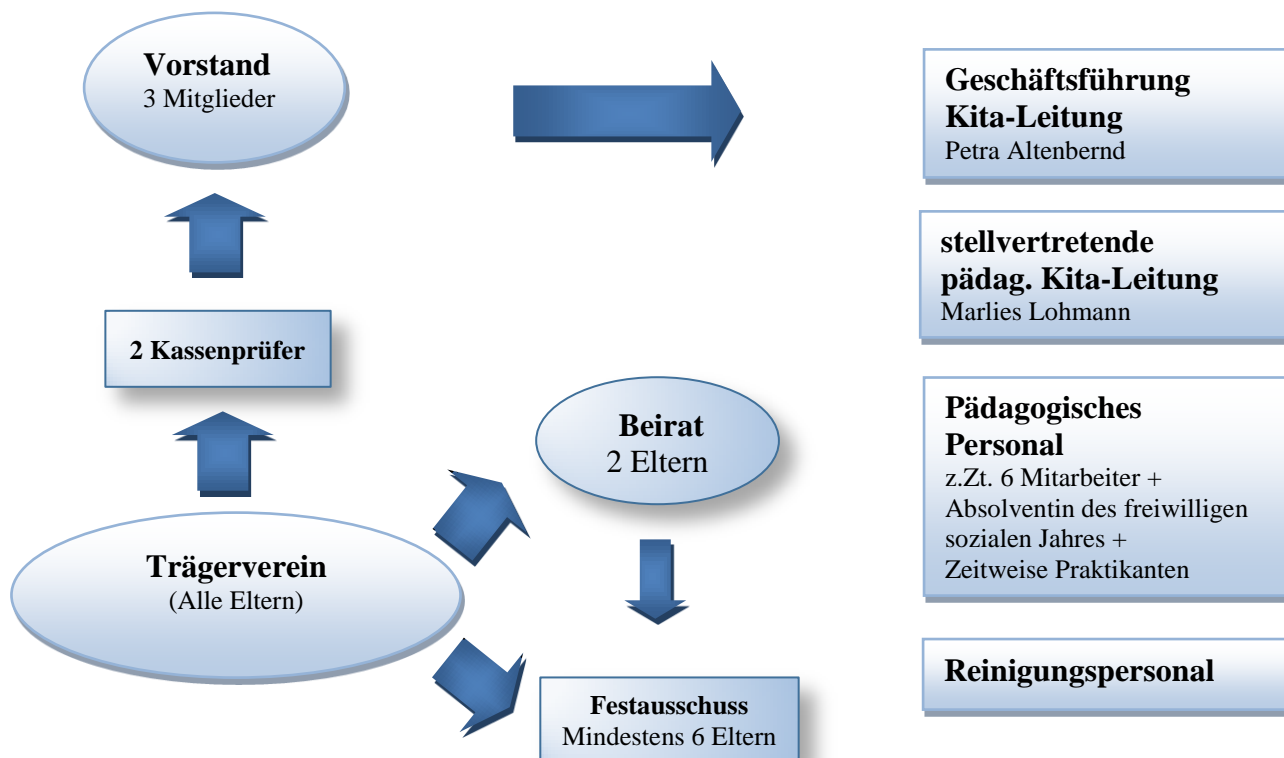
Vorstand
3 Mitglieder

Geschäftsführung
Kita-Leitung
Petra Altenbernd

stellvertretende
pädag. Kita-Leitung
Marlies Lohmann

2 Kassenprüfer

Pädagogisches
Personal
z.Zt. 6 Mitarbeiter + Absolventin des freiwilligen sozialen Jahres + Zeitweise Praktikanten

Beirat
2 Eltern

Trägerverein
(Alle Eltern)

Reinigungspersonal

Festausschuss
Mindestens 6 Eltern